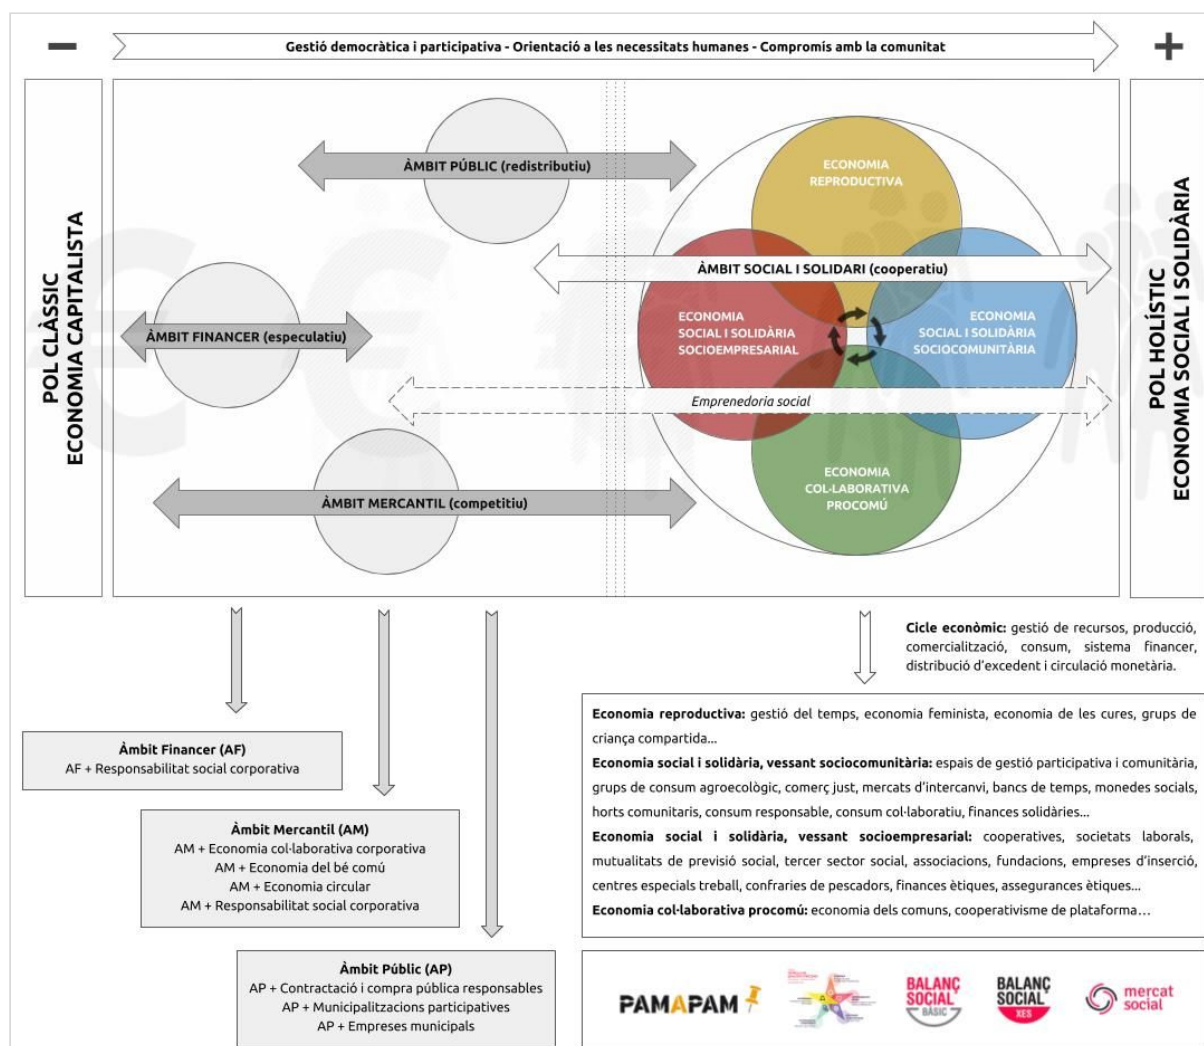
−

Gestió democràtica i participativa - Orientació a les necessitats humanes - Compromís amb la comunitat

+

POL CLÀSSIC
ECONOMIA CAPITALISTA

ÀMBIT PÚBLIC (redistributiu)

ECONOMIA REPRODUCTIVA

ÀMBIT SOCIAL I SOLIDARI (cooperatiu)

ÀMBIT FINANCER (especulatiu)

ECONOMIA SOCIAL I SOLIDÀRIA SOCIOEMPRESARIAL

ECONOMIA SOCIAL I SOLIDÀRIA SOCIOCOMUNITÀRIA

Emprenedoria social

ECONOMIA COL·LABORATIVA PROCOMÚ

ÀMBIT MERCANTIL (competitiu)

POL HOLÍSTIC
ECONOMIA SOCIAL I SOLIDÀRIA

Cicle econòmic: gestió de recursos, producció, comercialització, consum, sistema financer, distribució d'excedent i circulació monetària.

Economia reproductiva: gestió del temps, economia feminista, economia de les cures, grups de criança compartida...

Economia social i solidària, vessant sociocomunitària: espais de gestió participativa i comunitària, grups de consum agroecològic, comerç just, mercats d'intercanvi, bancs de temps, monedes socials, horts comunitaris, consum responsable, consum col·laboratiu, finances solidàries...

Economia social i solidària, vessant socioempresarial: cooperatives, societats laborals, mutualitats de previsió social, tercer sector social, associacions, fundacions, empreses d'inserció, centres especials treball, confraries de pescadors, finances ètiques, assegurances ètiques...

Economia col·laborativa procomú: economia dels comuns, cooperativisme de plataforma...

Àmbit Financer (AF)
AF + Responsabilitat social corporativa

Àmbit Mercantil (AM)
AM + Economia col·laborativa corporativa
AM + Economia del bé comú
AM + Economia circular
AM + Responsabilitat social corporativa

Àmbit Públic (AP)
AP + Contractació i compra pública responsables
AP + Municipalitzacions participatives
AP + Empreses municipals

PAMAPAM

BALANÇ SOCIAL BÀSIC

BALANÇ SOCIAL XES

mercat social